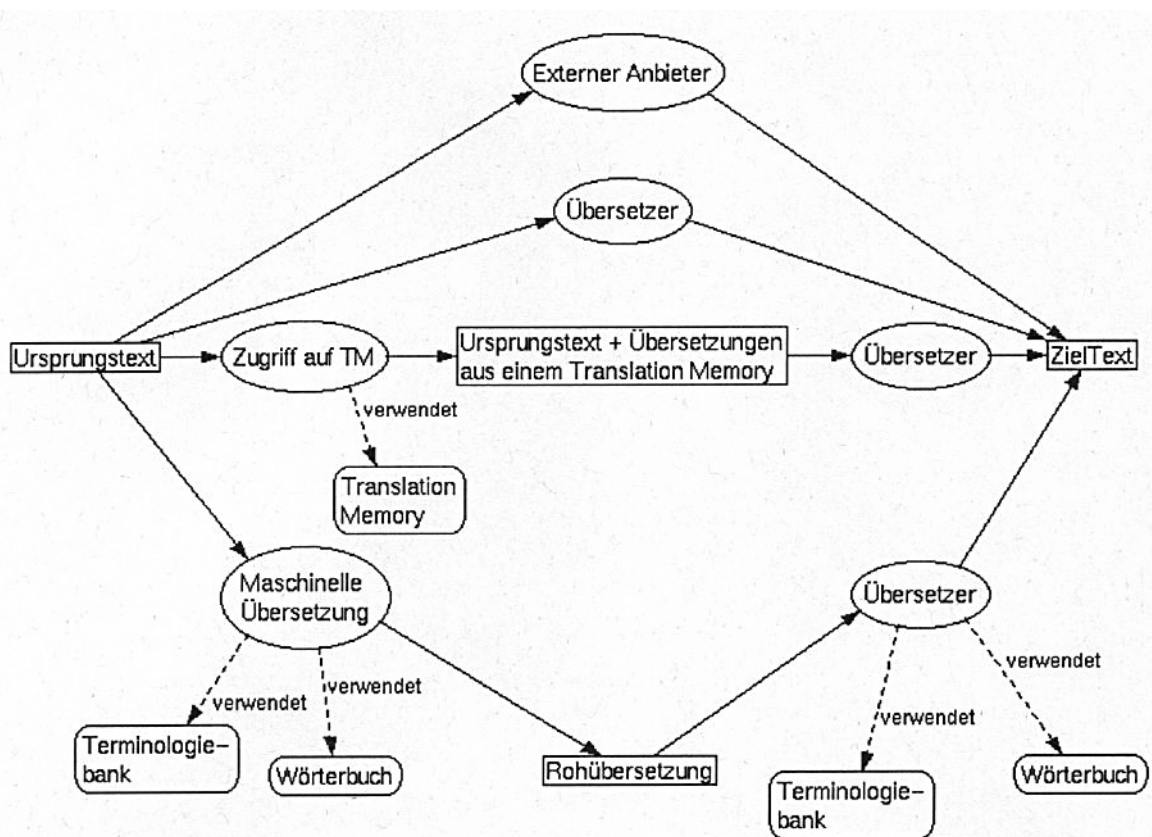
Externer Anbieter

Übersetzer

Ursprungstext

Zugriff auf TM

Ursprungstext + Übersetzungen aus einem Translation Memory

Übersetzer

ZielText

verwendet

Translation Memory

Maschinelle Übersetzung

Übersetzer

verwendet

verwendet

verwendet

verwendet

Terminologie-bank

Wörterbuch

Rohübersetzung

Terminologie-bank

Wörterbuch